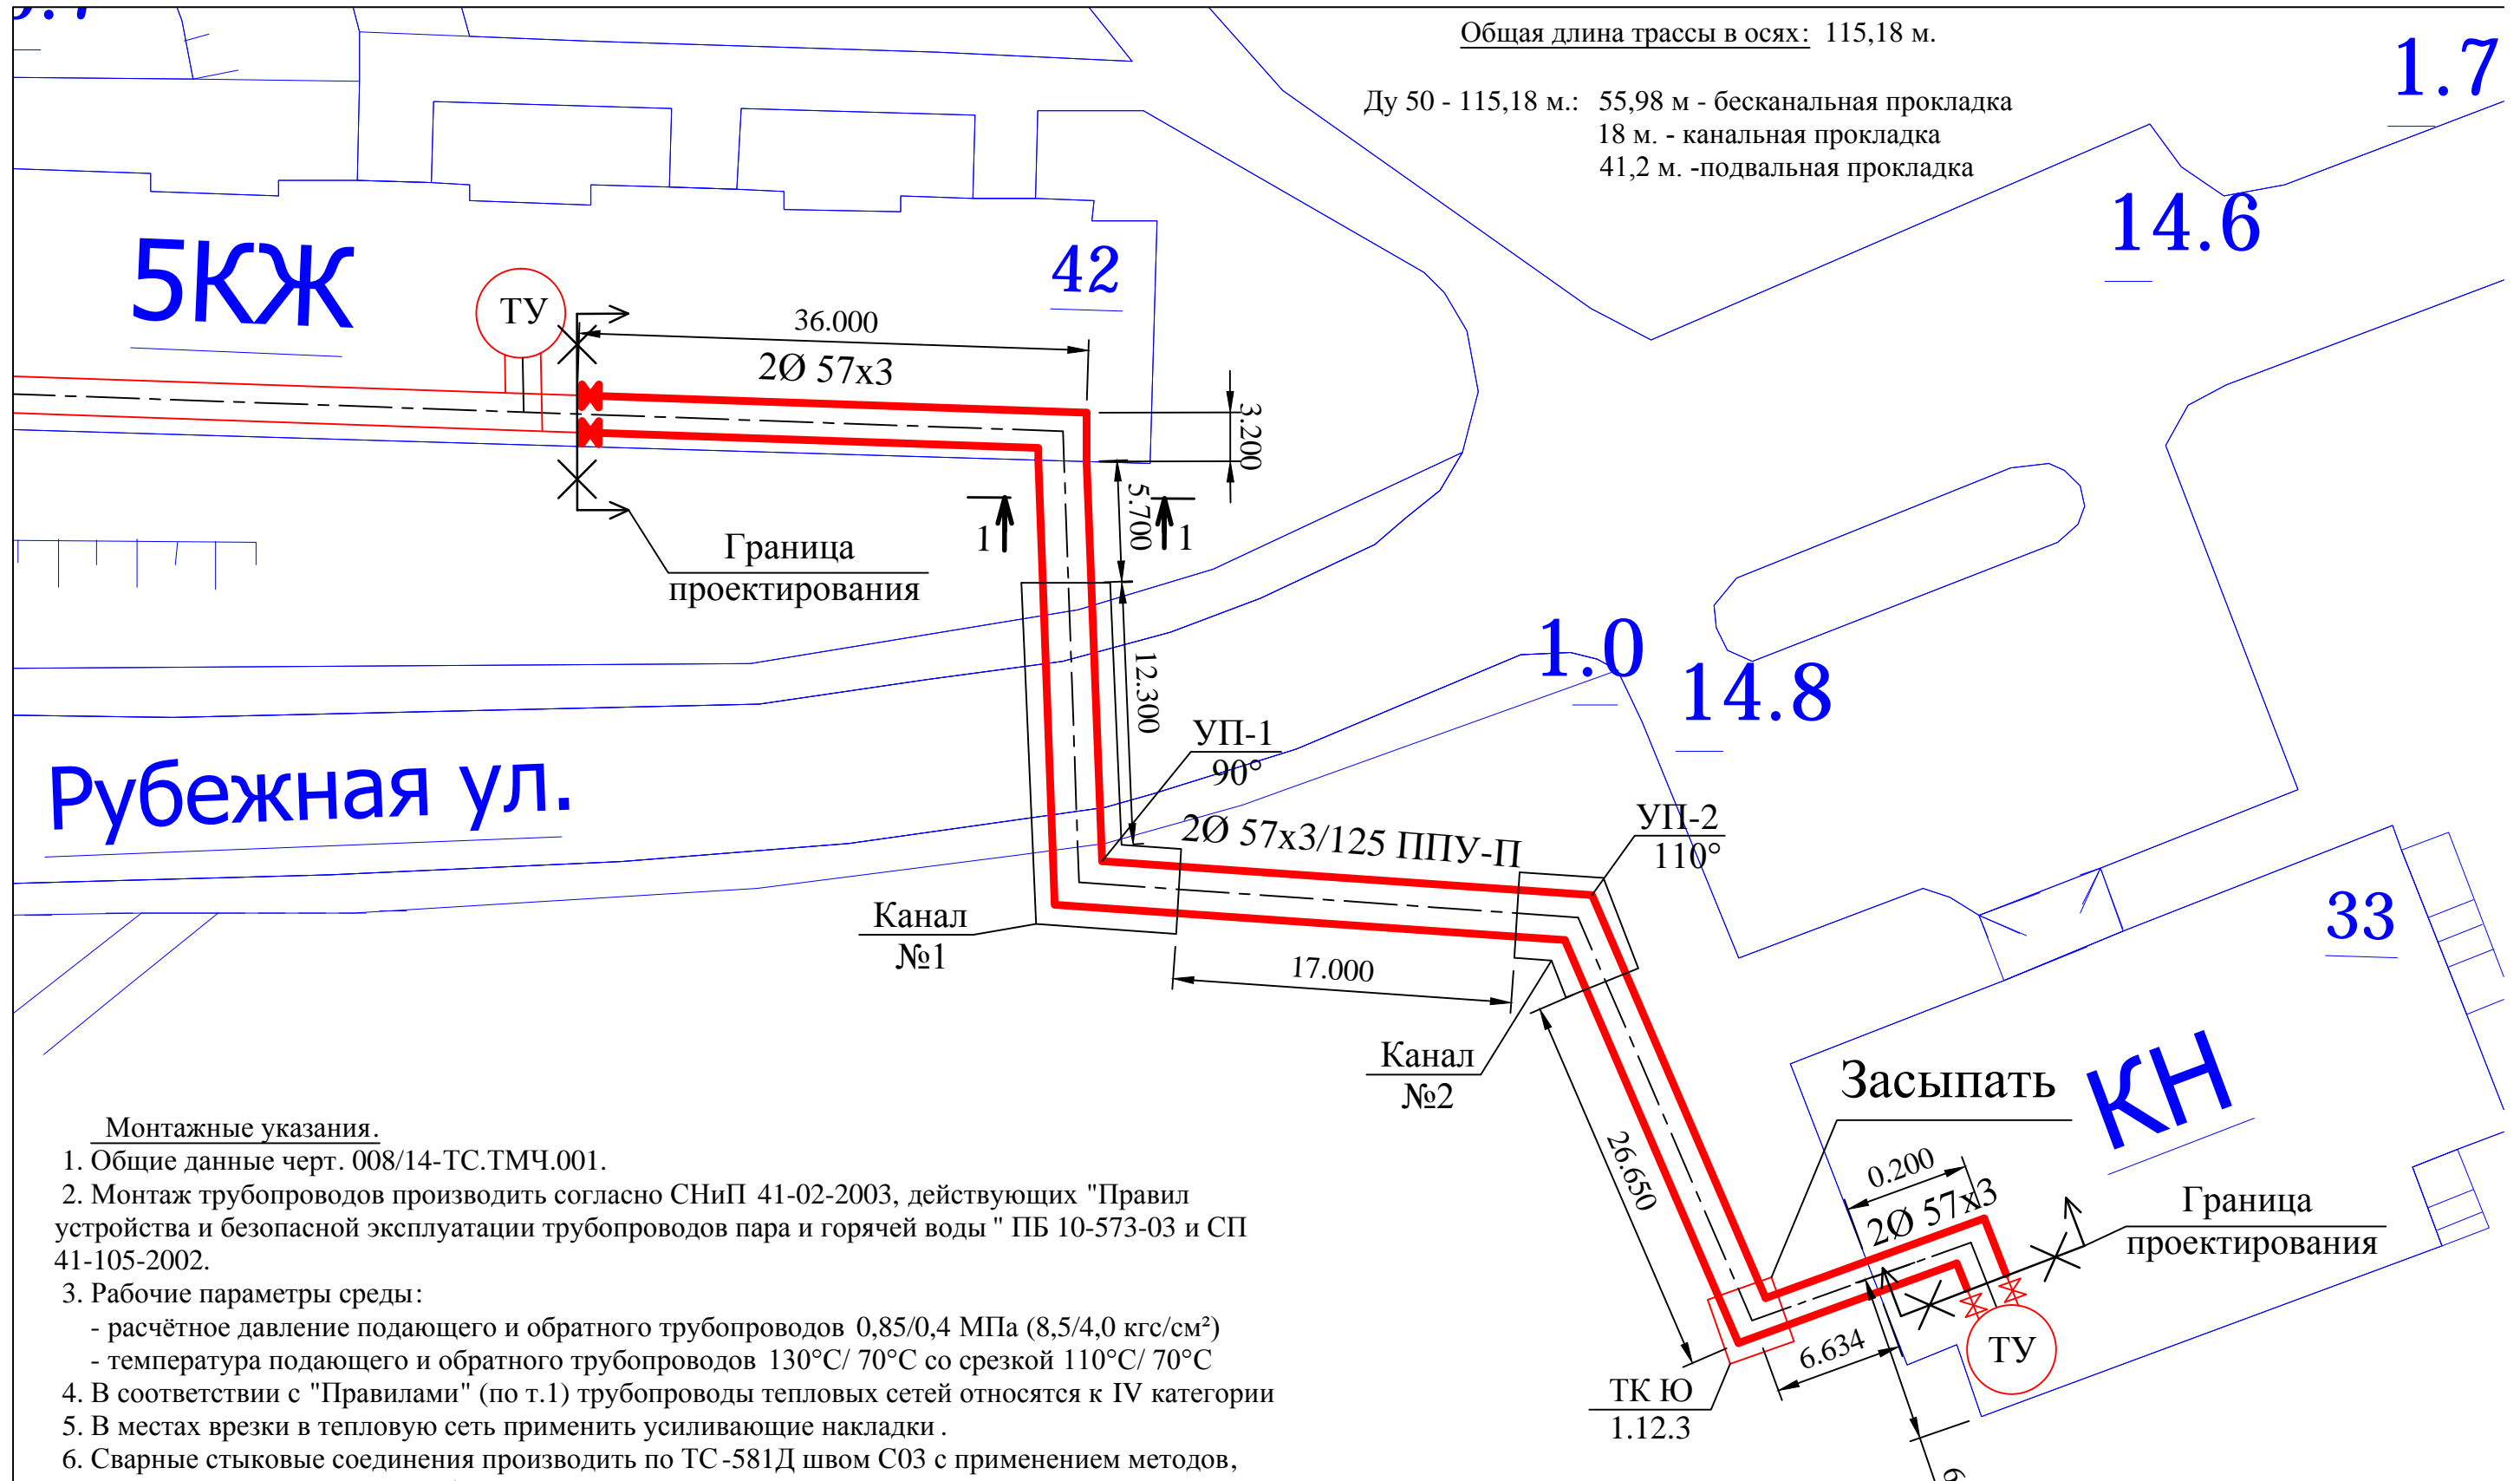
Общая длина трассы в осях: 115,18 м.

Ду 50 - 115,18 м.: 55,98 м - бесканальная прокладка
18 м. - канальная прокладка
41,2 м. -подвальная прокладка

1.7

14.6

5КЖ

ТУ

42

36.000

2Ø 57х3

3.200

5.700

1 1

Граница
проектирования

12.300

1.0

14.8

Рубежная ул.

УП-1
90°

2Ø 57х3/125 ППУ-П

УП-2
110°

33

Канал
№1

17.000

Канал
№2

Засыпать

КН

26.650

0.200

2Ø 57х3

Граница
проектирования

ТУ

6.634

ТК Ю
1.12.3

Монтажные указания.
1. Общие данные черт. 008/14-ТС.ТМЧ.001.
2. Монтаж трубопроводов производить согласно СНиП 41-02-2003, действующих "Правил устройства и безопасной эксплуатации трубопроводов пара и горячей воды " ПБ 10-573-03 и СП 41-105-2002.
3. Рабочие параметры среды:
- расчётное давление подающего и обратного трубопроводов 0,85/0,4 МПа (8,5/4,0 кгс/см²)
- температура подающего и обратного трубопроводов 130°С/ 70°С со срезкой 110°С/ 70°С
4. В соответствии с "Правилами" (по т.1) трубопроводы тепловых сетей относятся к IV категории
5. В местах врезки в тепловую сеть применить усиливающие накладки.
6. Сварные стыковые соединения производить по ТС-581Д швом С03 с применением методов,